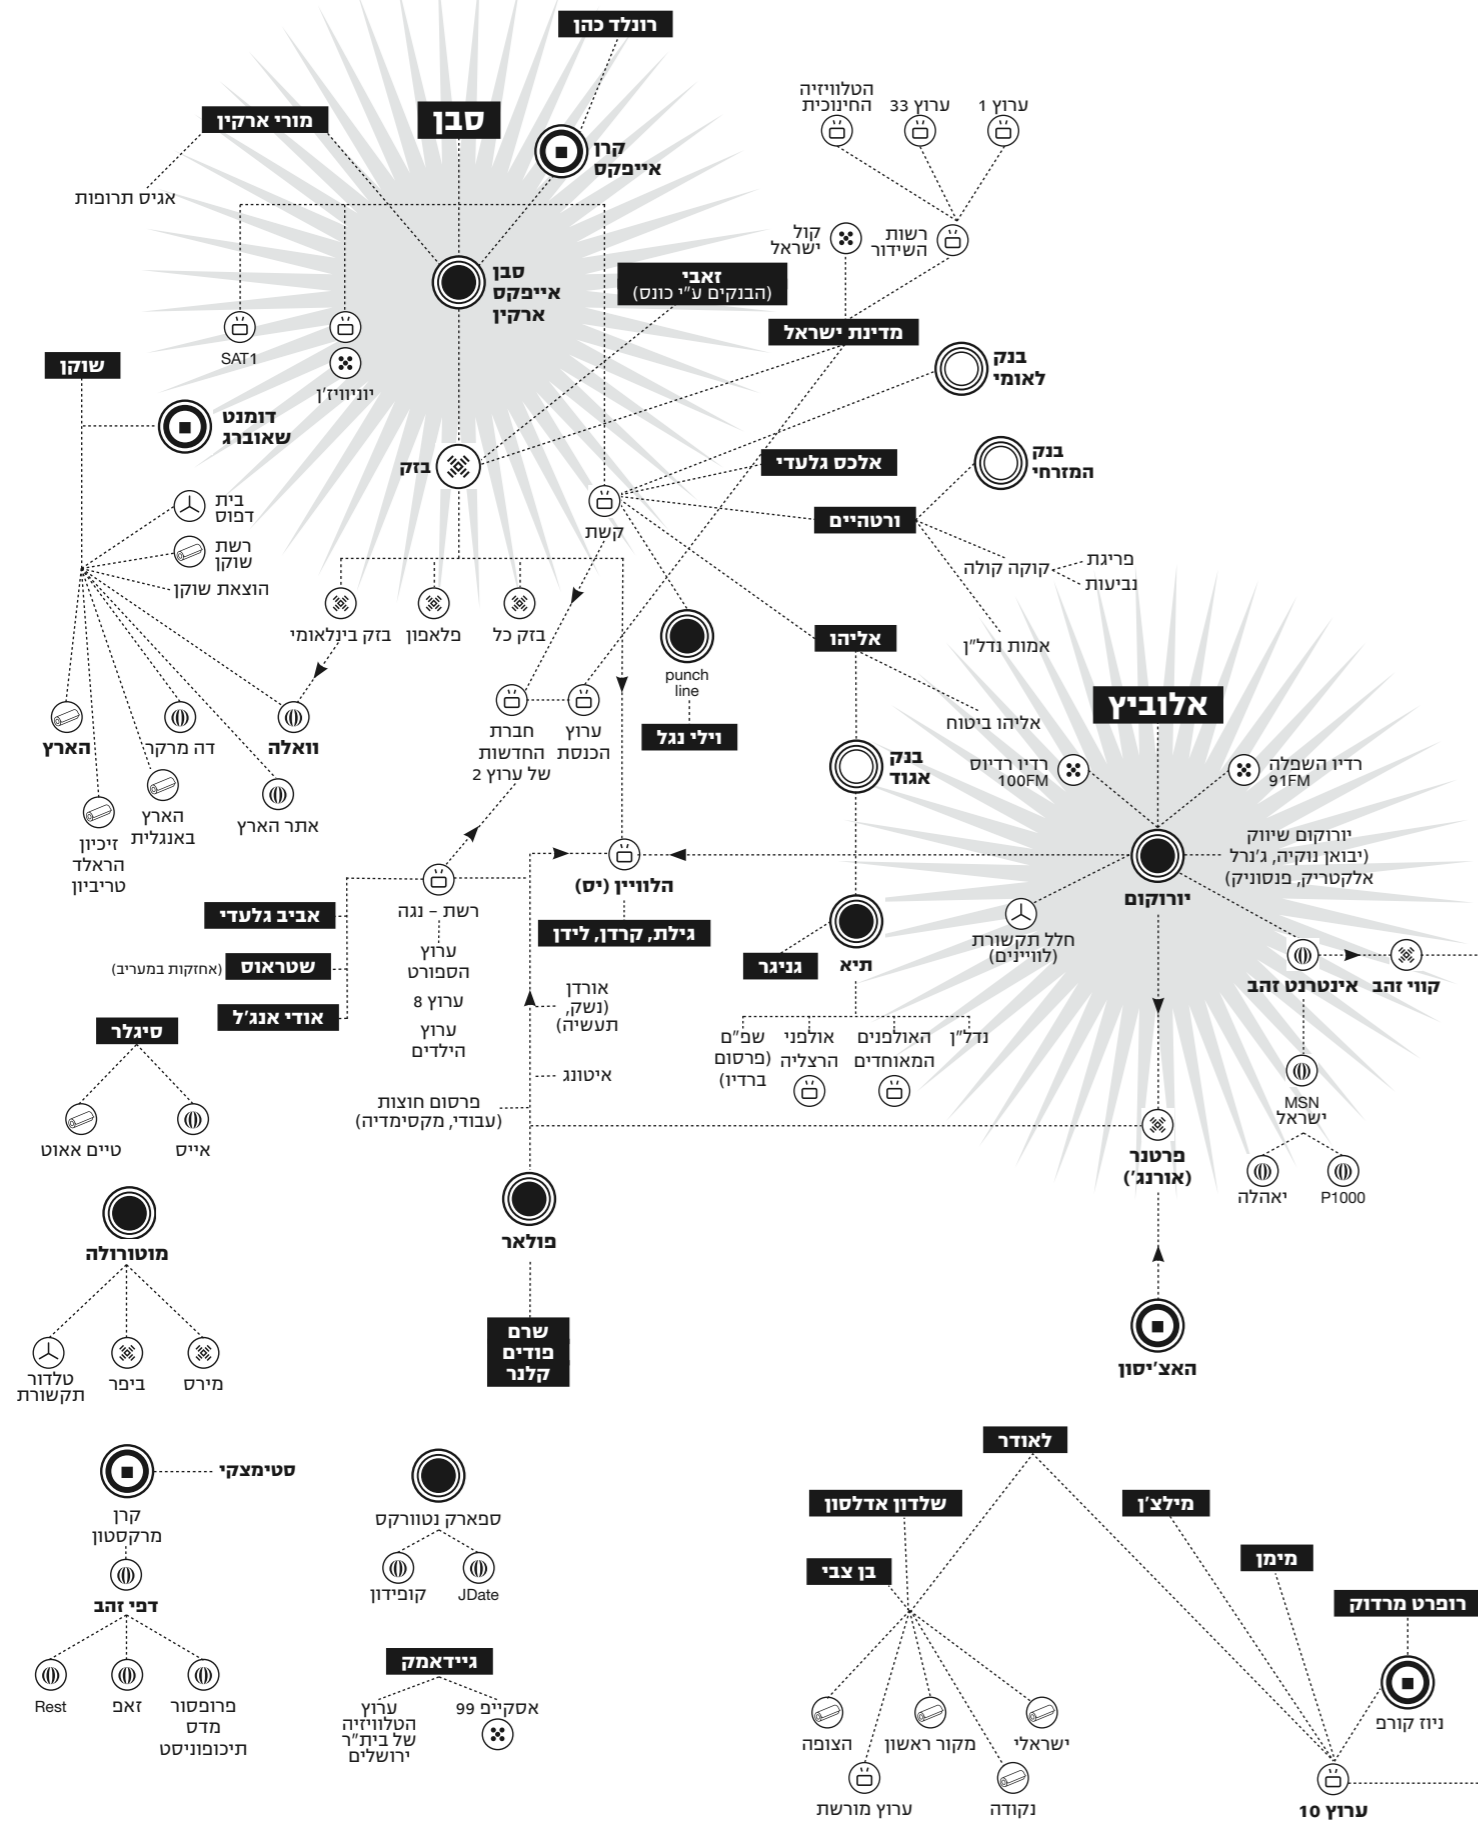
רונלד כהן

סבן

מורי ארקין

קרן אייפקס

אגיס תרופות

הטלוויזיה החינוכית

ערוץ 33

ערוץ 1

קול ישראל

רשות השידור

סבן אייפקס ארקין

זאבי (הבנקים ע"י כונס)

מדינת ישראל

SAT1

יוניוויז'ן

שוקן

בנק לאומי

דומנט שאוברג

בזק

אלכס גלעדי

בנק המזרחי

בית דפוס

רשת שוקן

קשת

ורטהיים

הוצאת שוקן

קוקה קולה

פריגת

נביעות

בזק בינלאומי

פלאפון

בזק כל

אמות נדל"ן

punch line

אליהו

אלוביץ

וואלה

הארץ

דה מרקר

חברת החדשות של ערוץ 2

ערוץ הכנסת

וילי נגל

אליהו ביטוח

הארץ באנגלית

אתר הארץ

בנק אגוד

רדיו רדיוס 100FM

רדיו השפלה 91FM

זיכיון הראלד טריביון

יורוקום שיווק (יבואן נוקיה, ג'נרל אלקטריק, פנסוניק)

הלוויין (יס)

רשת – נגה

אביב גלעדי

גילת, קרדן, לידן

תיא

יורוקום

חלל תקשורת (לוויינים)

שטראוס

(אחזקות במעריב)

ערוץ הספורט

גניגר

אינטרנט זהב

קווי זהב

אורדן (נשק, תעשיה)

ערוץ 8

אודי אנג'ל

נדל"ן

סיגלר

ערוץ הילדים

שפ"ם (פרסום ברדיו)

אולפני הרצליה

האולפנים המאוחדים

MSN ישראל

איטונג

פרסום חוצות (עבודי, מקסימדיה)

טיים אאוט

אייס

פרטנר (אורנג')

יאהלה

P1000

מוטורולה

פולאר

האצ'יסון

טלדור תקשורת

ביפר

מירס

שרם פודים קלנר

סטימצקי

לאודר

קרן מרקסטון

ספארק נטוורקס

שלדון אדלסון

מילצ'ן

דפי זהב

קופידון

JDate

מימן

בן צבי

רופרט מרדוק

גיידאמק

Rest

זאפ

פרופסור מדס תיכופוניסט

ערוץ הטלוויזיה של בית"ר ירושלים

אסקייפ 99

ניוז קורפ

הצופה

מקור ראשון

ישראלי

ערוץ מורשת

נקודה

ערוץ 10